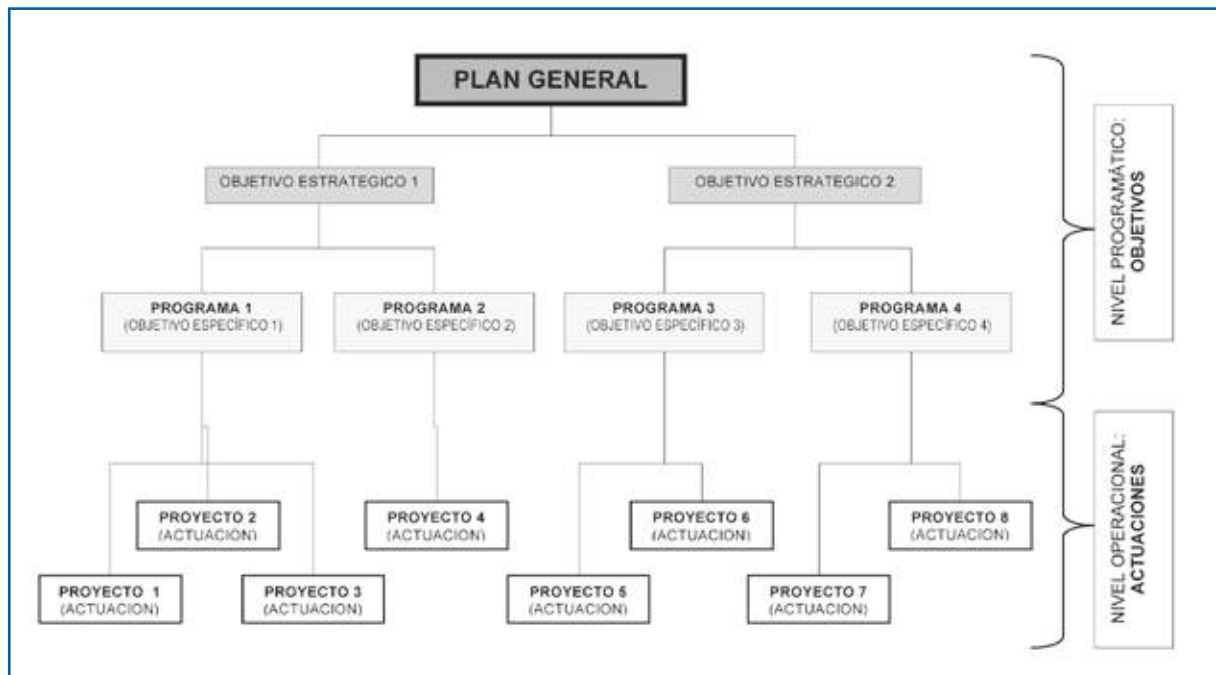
PLAN GENERAL

OBJETIVO ESTRATEGICO 1

OBJETIVO ESTRATEGICO 2

PROGRAMA 1
(OBJETIVO ESPECÍFICO 1)

PROGRAMA 2
(OBJETIVO ESPECÍFICO 2)

PROGRAMA 3
(OBJETIVO ESPECÍFICO 3)

PROGRAMA 4
(OBJETIVO ESPECÍFICO 4)

PROYECTO 2
(ACTUACION)

PROYECTO 4
(ACTUACION)

PROYECTO 6
(ACTUACION)

PROYECTO 8
(ACTUACION)

PROYECTO 1
(ACTUACION)

PROYECTO 3
(ACTUACION)

PROYECTO 5
(ACTUACION)

PROYECTO 7
(ACTUACION)

NIVEL PROGRAMÁTICO:
OBJETIVOS

NIVEL OPERACIONAL:
ACTUACIONES